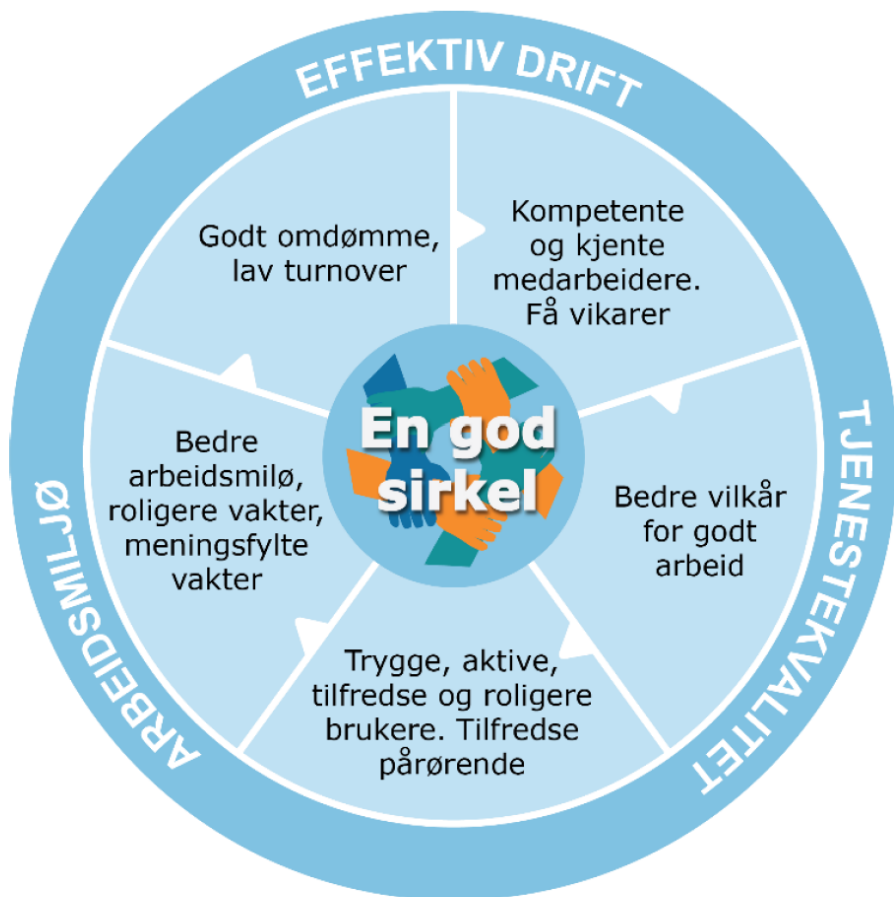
EFFEKTIV DRIFT

TJENESTEKVALITET

ARBEIDSMILJØ

En god sirkel

Godt omdømme, lav turnover

Kompetente og kjente medarbeidere. Få vikarer

Bedre vilkår for godt arbeid

Trygge, aktive, tilfredse og roligere brukere. Tilfredse pårørende

Bedre arbeidsmiljø, roligere vakter, meningsfylte vakter